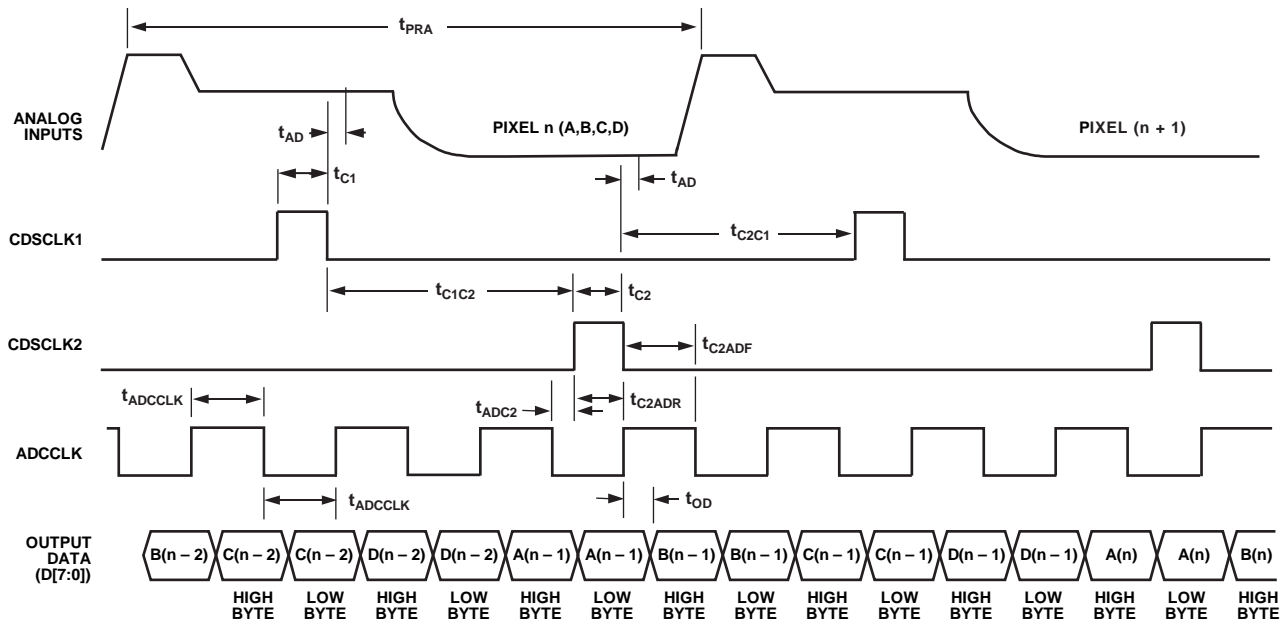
$t_{PRA}$

ANALOG INPUTS

$t_{AD}$

PIXEL n (A,B,C,D)

PIXEL (n + 1)

$t_{C1}$

$t_{AD}$

CDSCLK1

$t_{C2C1}$

$t_{C1C2}$

$t_{C2}$

CDSCLK2

$t_{C2ADF}$

$t_{ADCCLK}$

$t_{ADC2}$

$t_{C2ADR}$

ADCCLK

$t_{ADCCLK}$

$t_{OD}$

OUTPUT DATA (D[7:0])

| B(n – 2) | C(n – 2) | C(n – 2) | D(n – 2) | D(n – 2) | A(n – 1) | A(n – 1) | B(n – 1) | B(n – 1) | C(n – 1) | C(n – 1) | D(n – 1) | D(n – 1) | A(n) | A(n) | B(n) |
|---|---|---|---|---|---|---|---|---|---|---|---|---|---|---|---|
| | HIGH BYTE | LOW BYTE | HIGH BYTE | LOW BYTE | HIGH BYTE | LOW BYTE | HIGH BYTE | LOW BYTE | HIGH BYTE | LOW BYTE | HIGH BYTE | LOW BYTE | HIGH BYTE | LOW BYTE | HIGH BYTE |